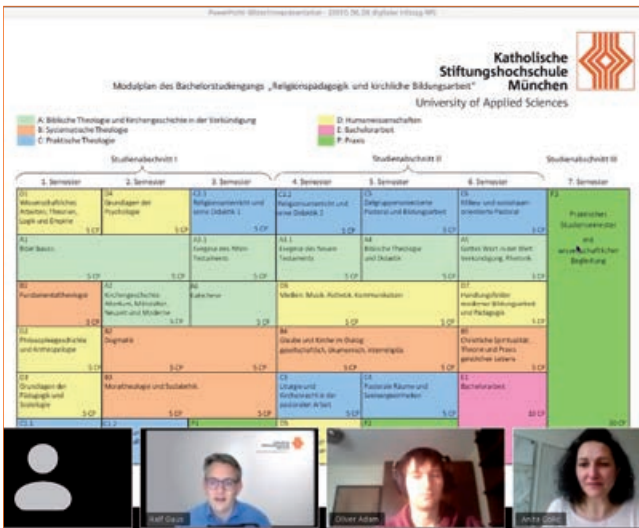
PowerPoint-Bildschirmpräsentation - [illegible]

Katholische Stiftungshochschule München

Modulplan des Bachelorstudiengangs „Religionspädagogik und kirchliche Bildungsarbeit"

University of Applied Sciences

A: Biblische Theologie und Kirchengeschichte in der Verkündigung
B: Systematische Theologie
C: Praktische Theologie
D: Humanwissenschaften
E: Bachelorarbeit
P: Praxis

Studienabschnitt I
Studienabschnitt II
Studienabschnitt III

1. Semester
2. Semester
3. Semester
4. Semester
5. Semester
6. Semester
7. Semester

| D1 Wissenschaftliches Arbeiten, Theorien, Logik und Empirie 5 CP | D4 Grundlagen der Psychologie 5 CP | C2.1 Religionsunterricht und seine Didaktik 1 5 CP | C2.2 Religionsunterricht und seine Didaktik 2 5 CP | C5 Zielgruppenorientierte Pastoral und Bildungsarbeit 5 CP | C6 Milieu- und sozialraumorientierte Pastoral 5 CP | P2 Praktisches Studiensemester mit wissenschaftlicher Begleitung 30 CP |
| A1 Bibel Basics 5 CP | | A3.1 Exegese des Alten Testaments 5 CP | A3.2 Exegese des Neuen Testaments 5 CP | A4 Biblische Theologie und Didaktik 5 CP | A5 Gottes Wort in der Welt: Verkündigung, Rhetorik 5 CP | |
| B1 Fundamentaltheologie 5 CP | A2 Kirchengeschichte: Altertum, Mittelalter, Neuzeit und Moderne 5 CP | B6 Katechese 5 CP | D6 Medien: Musik, Ästhetik, Kommunikation 5 CP | | D7 Handlungsfelder moderner Bildungsarbeit und Pädagogik 5 CP | |
| D2 Philosophiegeschichte und Anthropologie 5 CP | B2 Dogmatik 5 CP | | B4 Glaube und Kirche im Dialog: gesellschaftlich, ökumenisch, interreligiös 5 CP | | B5 Christliche Spiritualität: Theorie und Praxis geistlichen Lebens 5 CP | |
| D3 Grundlagen der Pädagogik und Soziologie 5 CP | B3 Moraltheologie und Sozialethik 5 CP | | C3 Liturgie und Kirchenrecht in der pastoralen Arbeit 5 CP | C4 Pastorale Räume und Seelsorgemethoden 5 CP | E1 Bachelorarbeit 10 CP | |
| C1.1 | C1.2 | P1 | D5 | P3 | | |

Ralf Gaus
Oliver Adam
Anne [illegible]